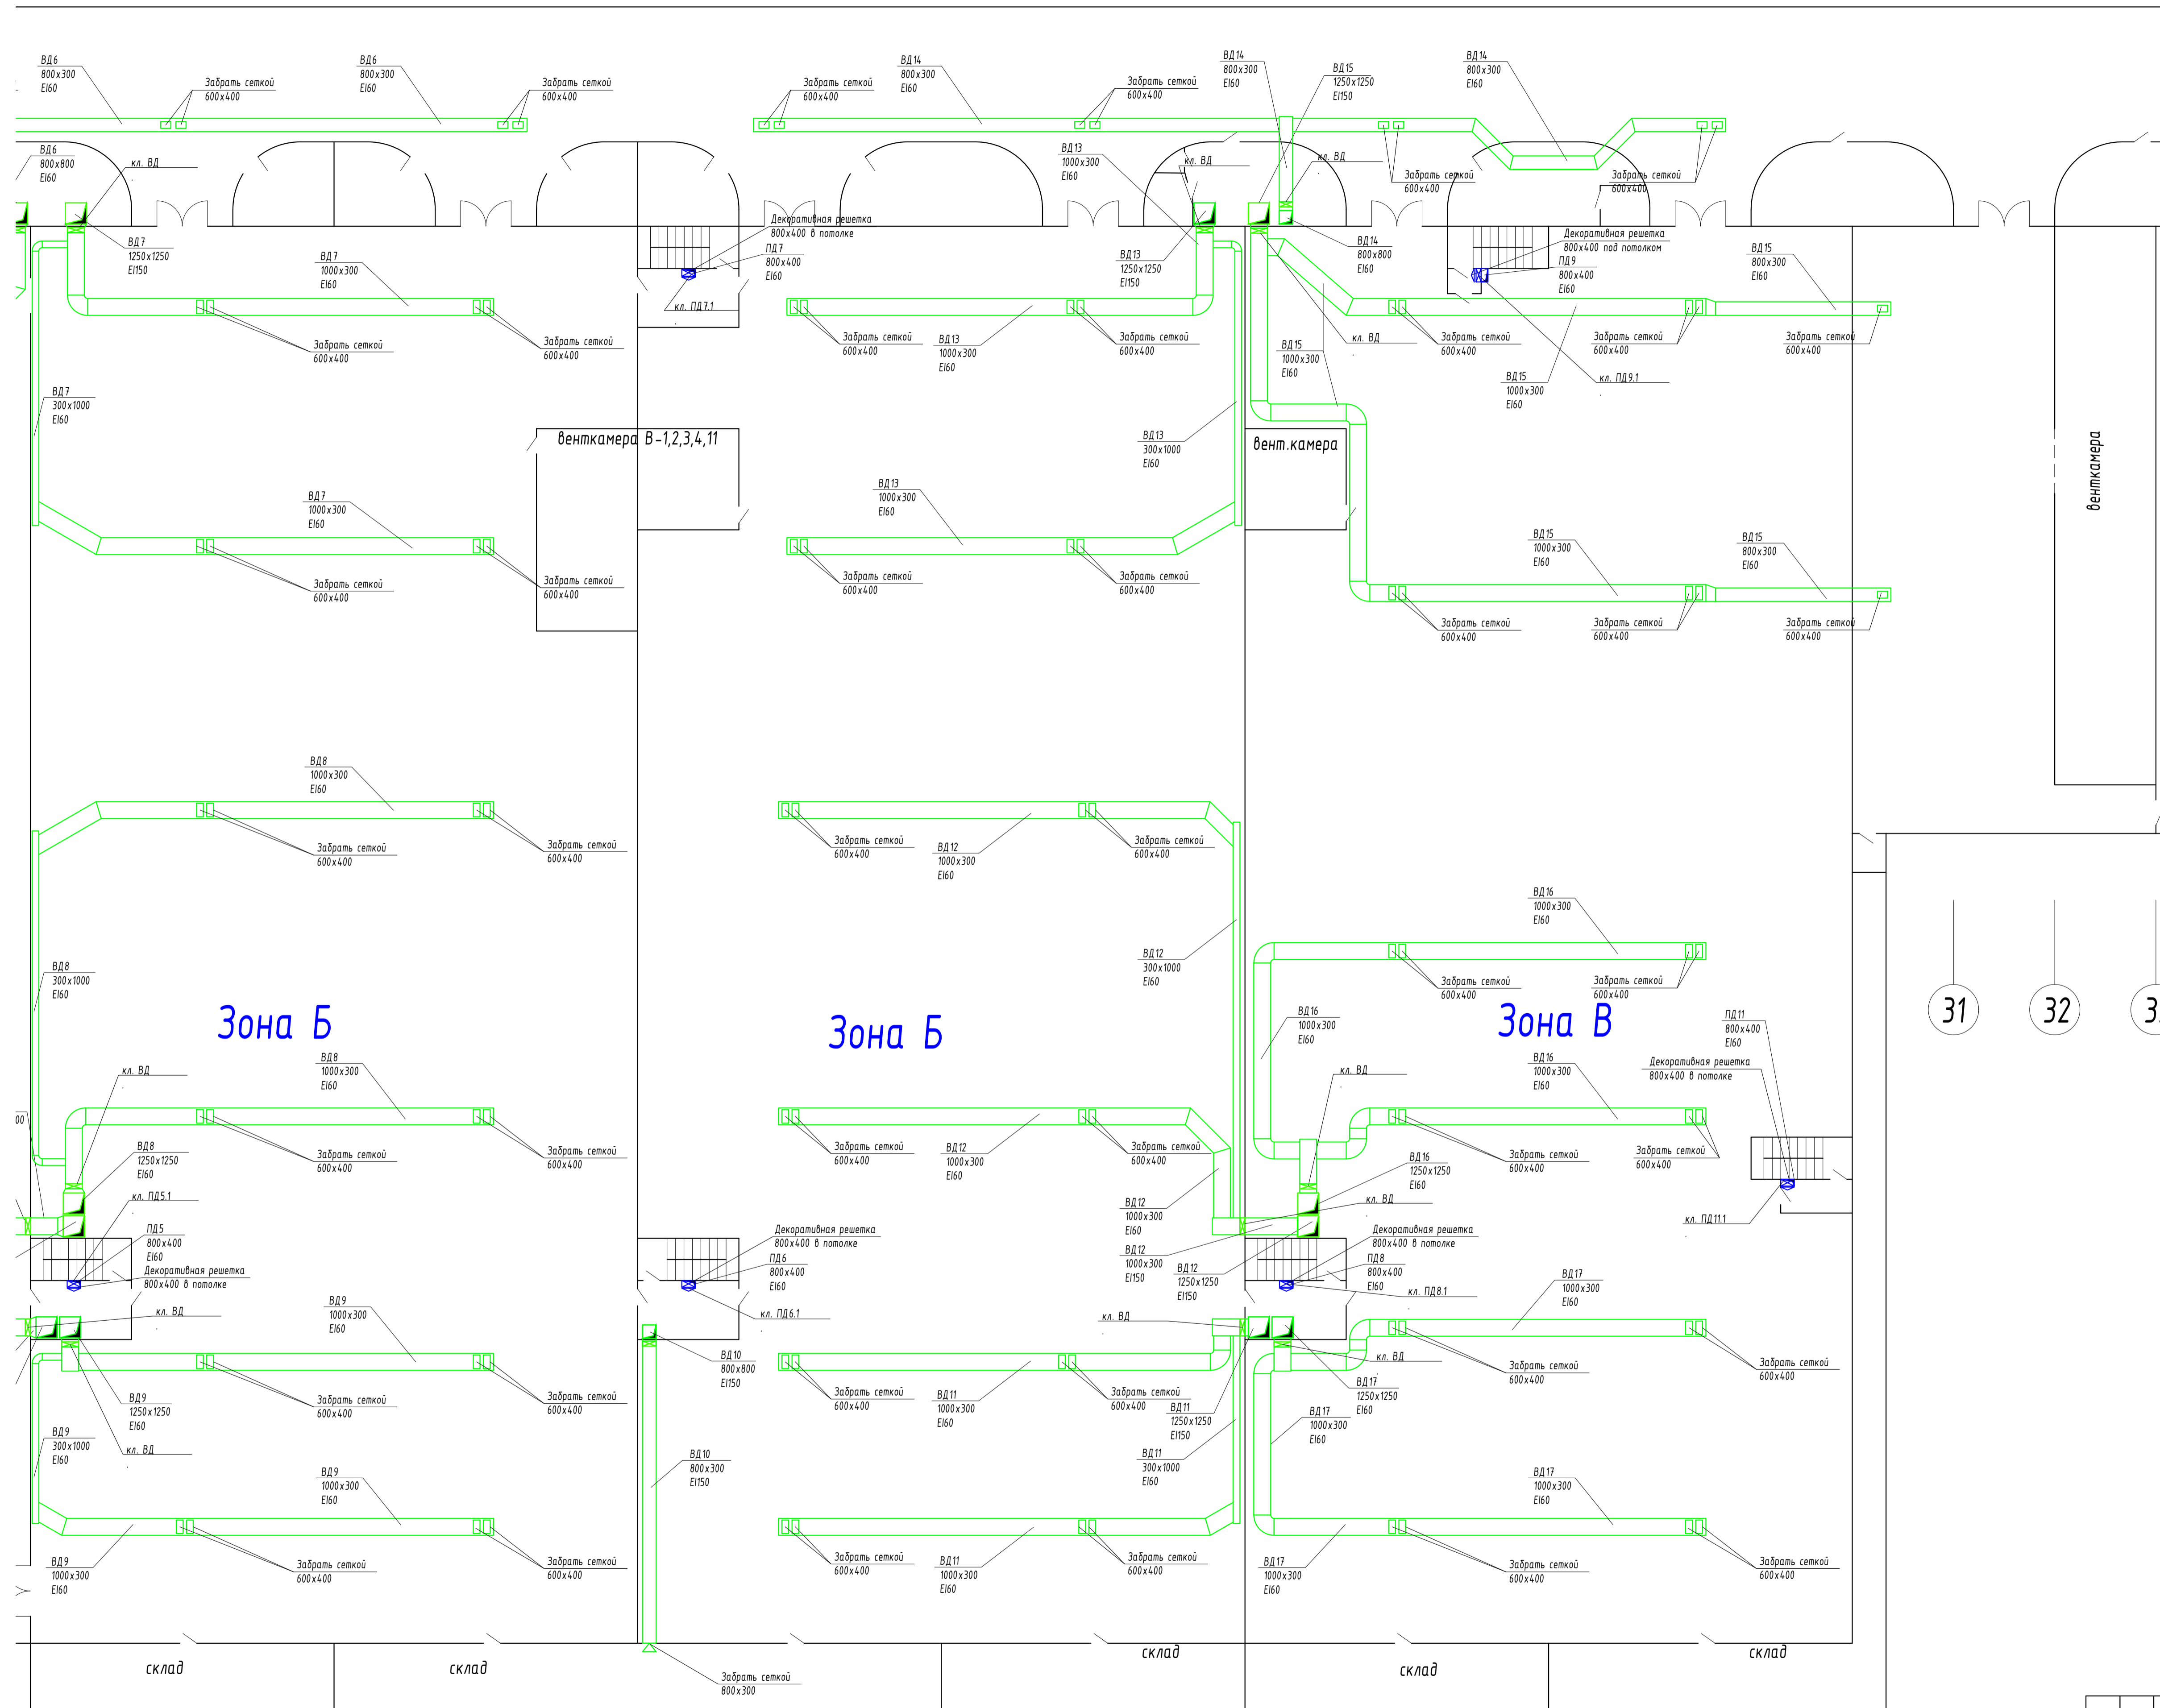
ВД6
800x300
EI60

Забрать сеткой
600x400

ВД6
800x300
EI60

Забрать сеткой
600x400

Забрать сеткой
600x400

ВД14
800x300
EI60

Забрать сеткой
600x400

ВД14
800x300
EI60

ВД15
1250x1250
EI150

ВД14
800x300
EI60

ВД6
800x800
EI60

кл. ВД

ВД13
1000x300
EI60

кл. ВД

кл. ВД

Забрать сеткой
600x400

Забрать сеткой
600x400

ВД7
1250x1250
EI150

Декоративная решетка
800x400 в потолке
ПД7
800x400
EI60

ВД13
1250x1250
EI150

ВД14
800x800
EI60

Декоративная решетка
800x400 под потолком
ПД9
800x400
EI60

ВД15
800x300
EI60

ВД7
1000x300
EI60

кл. ПД7.1

Забрать сеткой
600x400

Забрать сеткой
600x400

Забрать сеткой
600x400

ВД13
1000x300
EI60

Забрать сеткой
600x400

кл. ВД

Забрать сеткой
600x400

Забрать сеткой
600x400

Забрать сеткой
600x400

ВД15
1000x300
EI60

кл. ПД9.1

ВД15
1000x300
EI60

ВД7
300x1000
EI60

венткамера В-1,2,3,4,11

ВД13
300x1000
EI60

вент.камера

венткамера

ВД7
1000x300
EI60

ВД13
1000x300
EI60

ВД15
1000x300
EI60

ВД15
800x300
EI60

Забрать сеткой
600x400

Забрать сеткой
600x400

Забрать сеткой
600x400

Забрать сеткой
600x400

Забрать сеткой
600x400

Забрать сеткой
600x400

Забрать сеткой
600x400

ВД8
1000x300
EI60

Забрать сеткой
600x400

Забрать сеткой
600x400

Забрать сеткой
600x400

ВД12
1000x300
EI60

Забрать сеткой
600x400

ВД16
1000x300
EI60

ВД12
300x1000
EI60

ВД8
300x1000
EI60

Забрать сеткой
600x400

Забрать сеткой
600x400

Зона Б

Зона Б

Зона В

ВД16
1000x300
EI60

ПД11
800x400
EI60

31

32

3

Декоративная решетка
800x400 в потолке

ВД16
1000x300
EI60

ВД8
1000x300
EI60

кл. ВД

кл. ВД

ВД8
1250x1250
EI60

Забрать сеткой
600x400

Забрать сеткой
600x400

Забрать сеткой
600x400

ВД12
1000x300
EI60

Забрать сеткой
600x400

Забрать сеткой
600x400

Забрать сеткой
600x400

ВД16
1250x1250
EI60

кл. ВД

кл. ПД5.1

ВД12
1000x300
EI60

кл. ПД11.1

ПД5
800x400
EI60
Декоративная решетка
800x400 в потолке

Декоративная решетка
800x400 в потолке
ПД6
800x400
EI60

ВД12
1000x300
EI150

ВД12
1250x1250
EI150

Декоративная решетка
800x400 в потолке
ПД8
800x400
EI60

кл. ПД8.1

ВД17
1000x300
EI60

кл. ВД

ВД9
1000x300
EI60

кл. ПД6.1

кл. ВД

ВД10
800x800
EI150

кл. ВД

Забрать сеткой
600x400

Забрать сеткой
600x400

Забрать сеткой
600x400

ВД11
1000x300
EI60

Забрать сеткой
600x400

ВД11
1250x1250
EI150

Забрать сеткой
600x400

Забрать сеткой
600x400

ВД17
1250x1250
EI60

ВД9
1250x1250
EI60

ВД17
1000x300
EI60

ВД9
300x1000
EI60

кл. ВД

ВД10
800x300
EI150

ВД11
300x1000
EI60

ВД9
1000x300
EI60

ВД17
1000x300
EI60

ВД9
1000x300
EI60

Забрать сеткой
600x400

Забрать сеткой
600x400

Забрать сеткой
600x400

ВД11
1000x300
EI60

Забрать сеткой
600x400

Забрать сеткой
600x400

Забрать сеткой
600x400

ВД17
1000x300
EI60

склад

склад

склад

склад

склад

Забрать сеткой
800x300